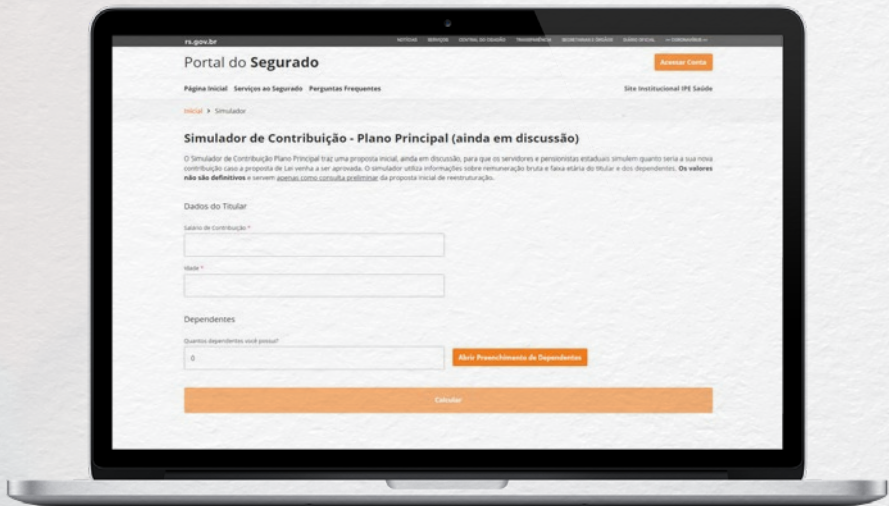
rs.gov.br

NOTÍCIAS SERVIÇOS CENTRAL DO CIDADÃO TRANSPARÊNCIA SECRETARIAS E ÓRGÃOS DIÁRIO OFICIAL CORONAVÍRUS

Portal do Segurado

Acessar Conta

Página Inicial Serviços ao Segurado Perguntas Frequentes

Site Institucional IPE Saúde

Inicial > Simulador

Simulador de Contribuição - Plano Principal (ainda em discussão)

O Simulador de Contribuição Plano Principal traz uma proposta inicial, ainda em discussão, para que os servidores e pensionistas estaduais simulem quanto seria a sua nova contribuição caso a proposta de Lei venha a ser aprovada. O simulador utiliza informações sobre remuneração bruta e faixa etária do titular e dos dependentes. Os valores não são definitivos e servem apenas como consulta preliminar da proposta inicial de reestruturação.

Dados do Titular

Salário de Contribuição *

Idade *

Dependentes

Quantos dependentes você possui?

0

Abrir Preenchimento de Dependentes

Calcular